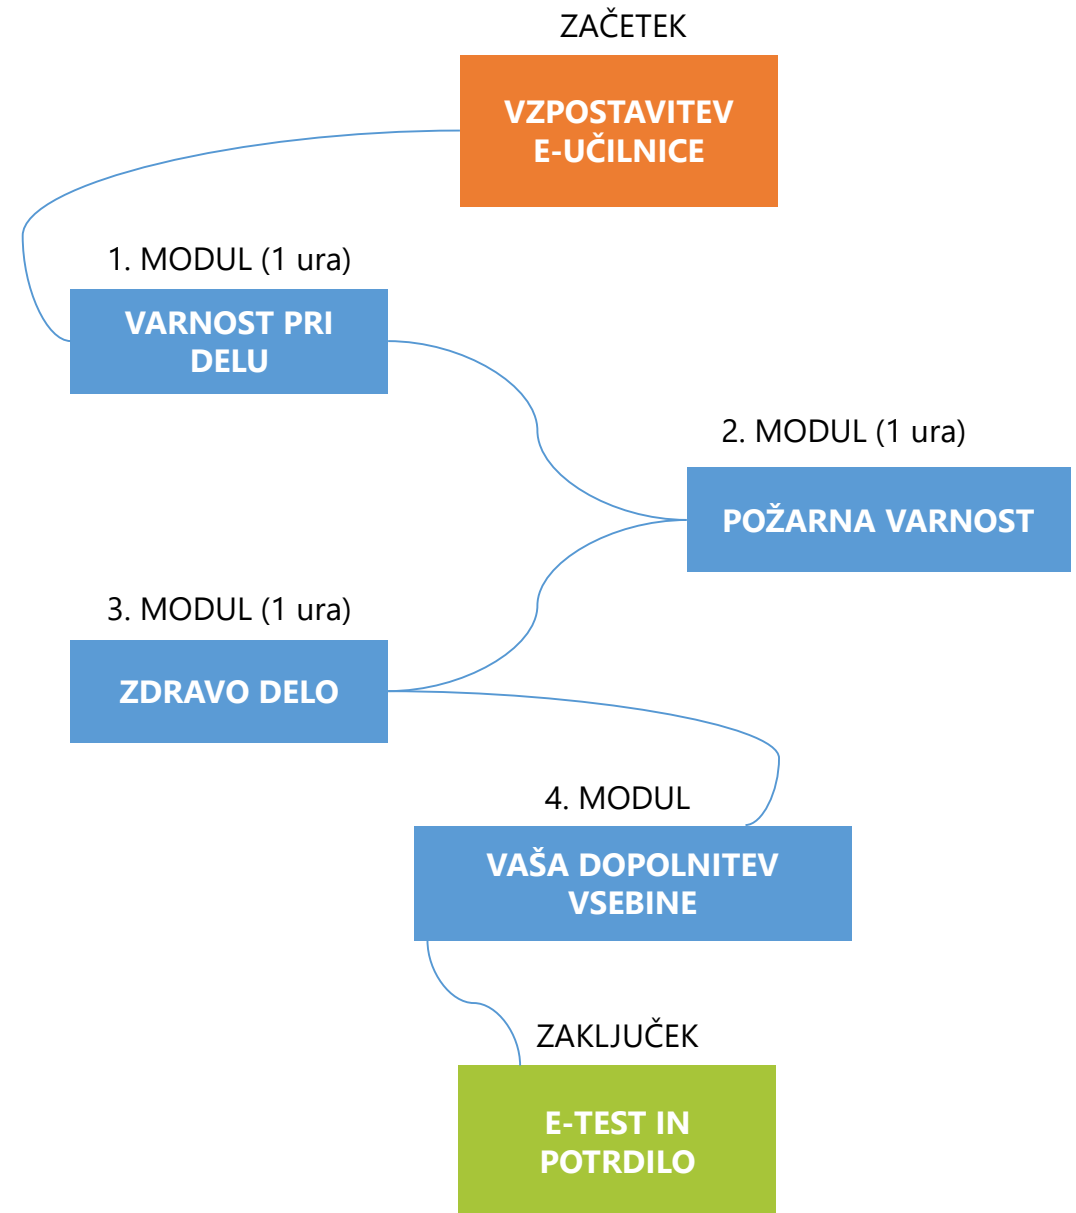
ZAČETEK

VZPOSTAVITEV E-UČILNICE

1. MODUL (1 ura)

VARNOST PRI DELU

2. MODUL (1 ura)

POŽARNA VARNOST

3. MODUL (1 ura)

ZDRAVO DELO

4. MODUL

VAŠA DOPOLNITEV VSEBINE

ZAKLJUČEK

E-TEST IN POTRDILO